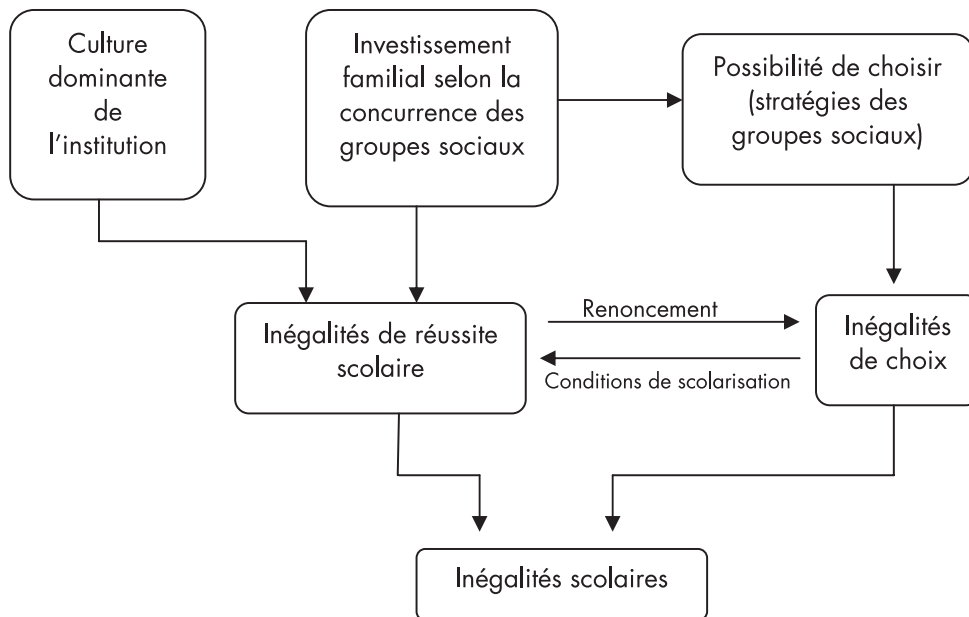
Culture dominante de l'institution

Investissement familial selon la concurrence des groupes sociaux

Possibilité de choisir (stratégies des groupes sociaux)

Inégalités de réussite scolaire

Renoncement

Conditions de scolarisation

Inégalités de choix

Inégalités scolaires